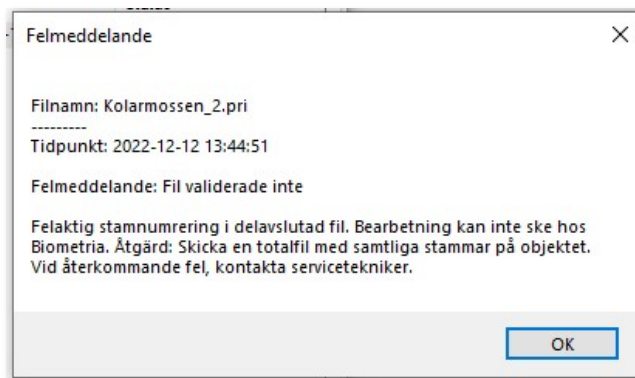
Felmeddelande

Filnamn: Kolarmossen_2.pri
---------
Tidpunkt: 2022-12-12 13:44:51

Felmeddelande: Fil validerade inte

Felaktig stamnumrering i delavslutad fil. Bearbetning kan inte ske hos Biometria. Åtgärd: Skicka en totalfil med samtliga stammar på objektet. Vid återkommande fel, kontakta servicetekniker.

OK